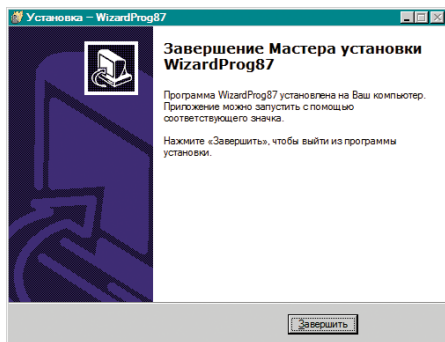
Установка – WizardProg87

Завершение Мастера установки WizardProg87

Программа WizardProg87 установлена на Ваш компьютер. Приложение можно запустить с помощью соответствующего значка.

Нажмите «Завершить», чтобы выйти из программы установки.

Завершить